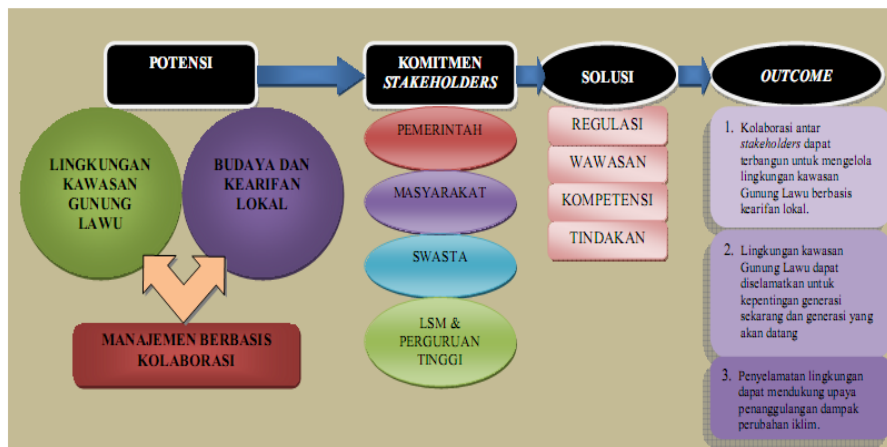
POTENSI

KOMITMEN *STAKEHOLDERS*

SOLUSI

*OUTCOME*

LINGKUNGAN KAWASAN GUNUNG LAWU

BUDAYA DAN KEARIFAN LOKAL

MANAJEMEN BERBASIS KOLABORASI

PEMERINTAH

MASYARAKAT

SWASTA

LSM & PERGURUAN TINGGI

REGULASI

WAWASAN

KOMPETENSI

TINDAKAN

1. Kolaborasi antar *stakeholders* dapat terbangun untuk mengelola lingkungan kawasan Gunung Lawu berbasis kearifan lokal.

2. Lingkungan kawasan Gunung Lawu dapat diselamatkan untuk kepentingan generasi sekarang dan generasi yang akan datang

3. Penyelamatan lingkungan dapat mendukung upaya penanggulangan dampak perubahan iklim.